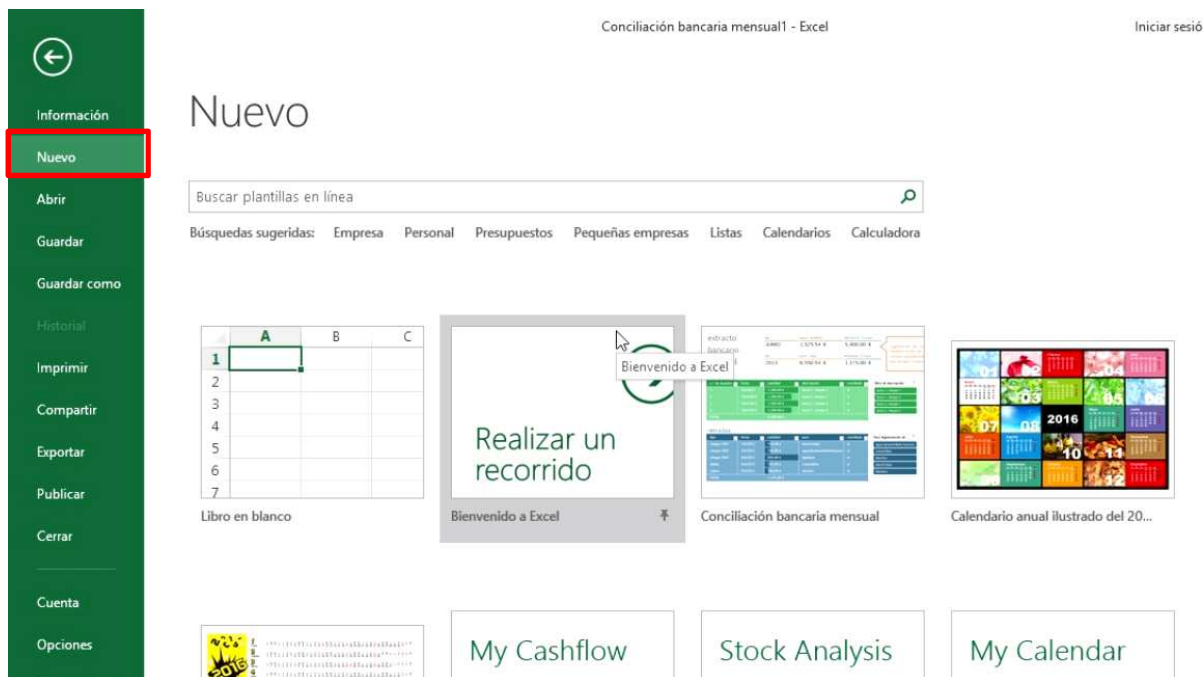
Conciliación bancaria mensual1 - Excel

Iniciar sesió

Información
Nuevo
Abrir
Guardar
Guardar como
Historial
Imprimir
Compartir
Exportar
Publicar
Cerrar
Cuenta
Opciones

Nuevo

Buscar plantillas en línea

Búsquedas sugeridas: Empresa Personal Presupuestos Pequeñas empresas Listas Calendarios Calculadora

| | A | B | C |
|---|---|---|---|
| 1 | | | |
| 2 | | | |
| 3 | | | |
| 4 | | | |
| 5 | | | |
| 6 | | | |
| 7 | | | |

Libro en blanco

Bienvenido a Excel

Realizar un recorrido

Bienvenido a Excel

extracto bancario

Conciliación bancaria mensual

2016

Calendario anual ilustrado del 20...

2016

My Cashflow

Stock Analysis

My Calendar